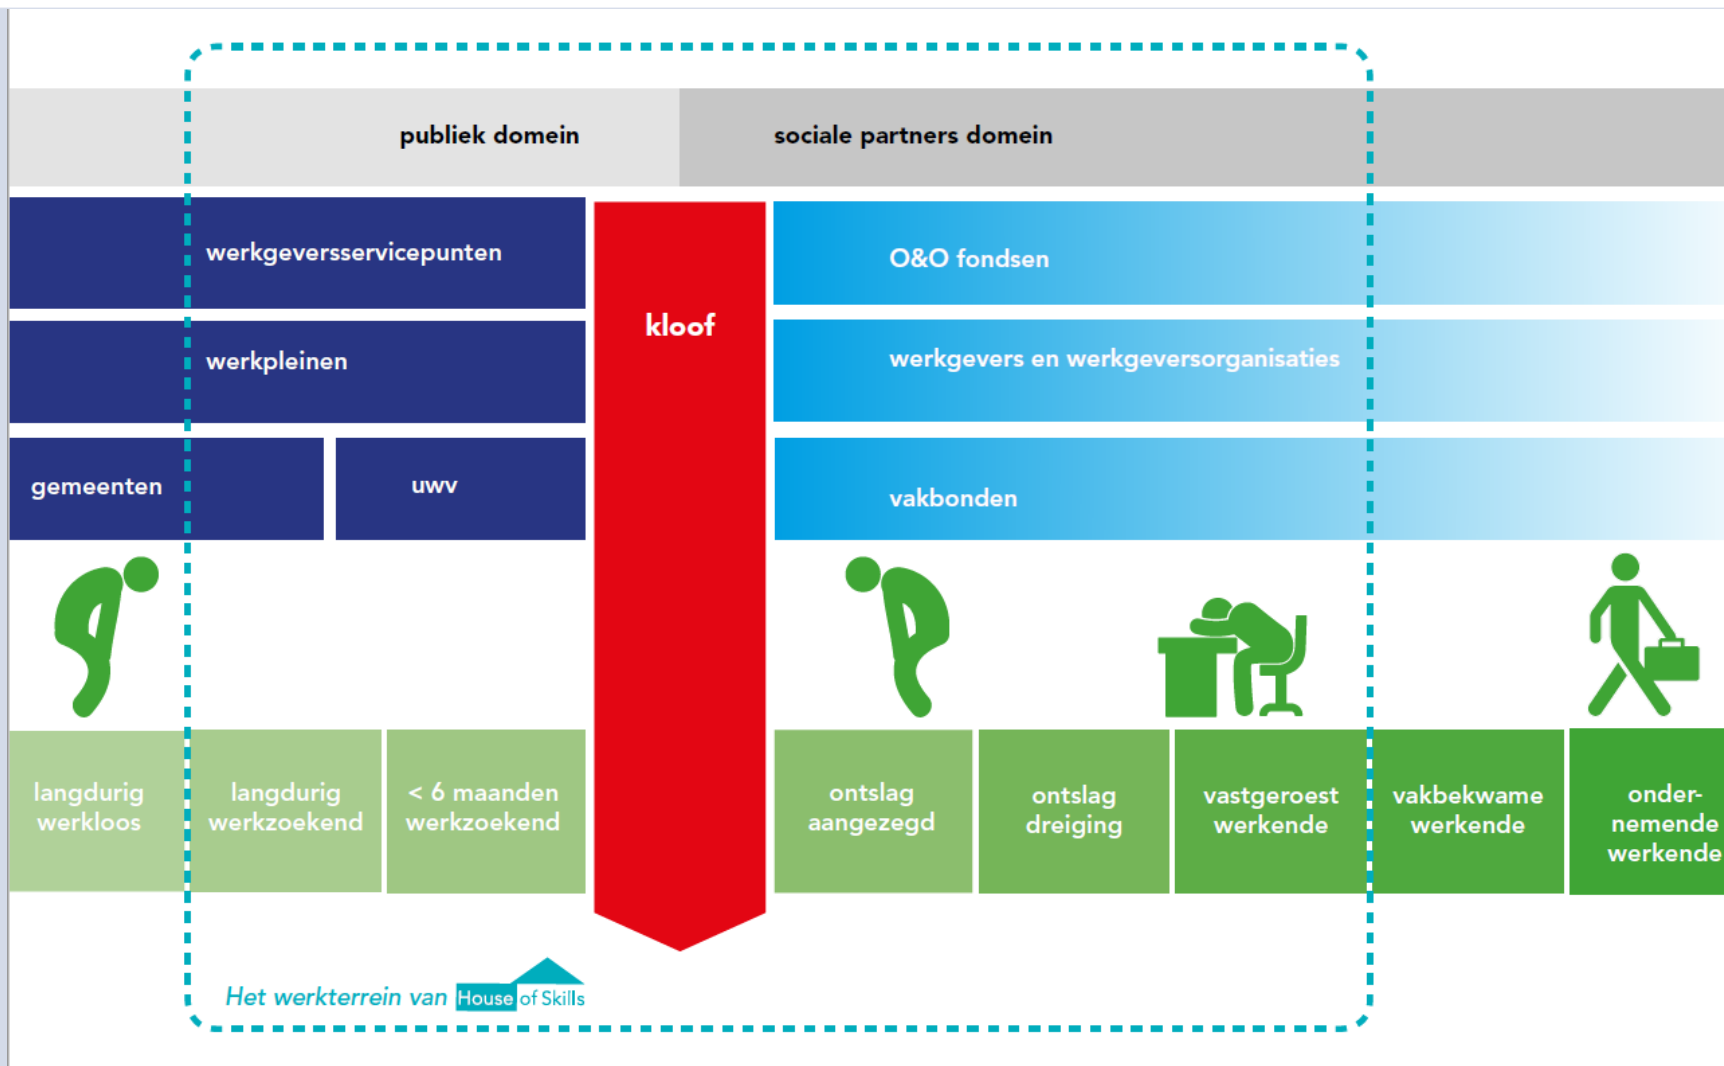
publiek domein

sociale partners domein

werkgeversservicepunten

werkpleinen

gemeenten

uwv

kloof

O&O fondsen

werkgevers en werkgeversorganisaties

vakbonden

langdurig werkloos

langdurig werkzoekend

< 6 maanden werkzoekend

ontslag aangezegd

ontslag dreiging

vastgeroest werkende

vakbekwame werkende

ondernemende werkende

Het werkterrein van House of Skills